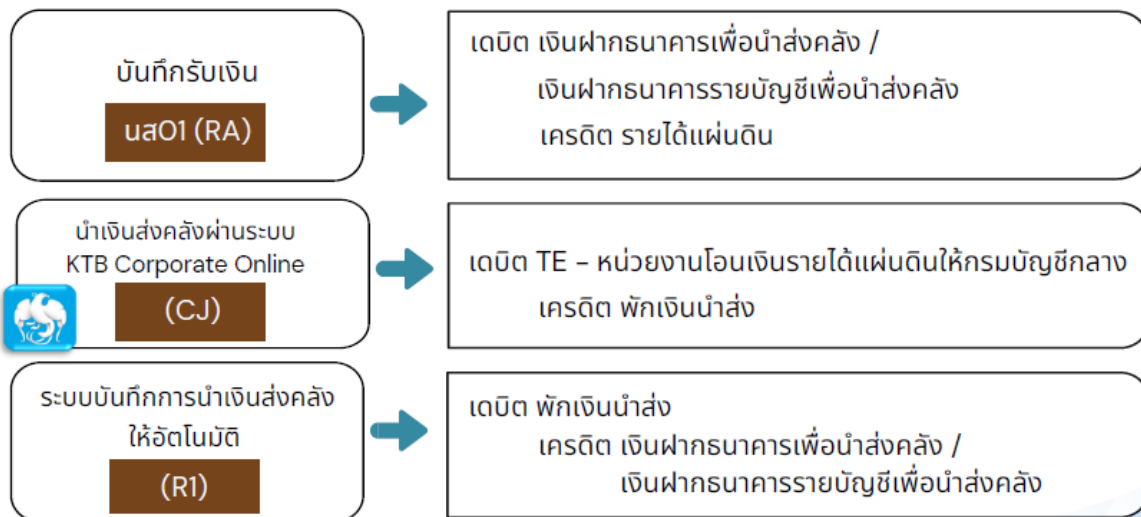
บันทึกรับเงิน

นส01 (RA)

เดบิต เงินฝากธนาคารเพื่อนำส่งคลัง /
เงินฝากธนาคารรายบัญชีเพื่อนำส่งคลัง
เครดิต รายได้แผ่นดิน

นำเงินส่งคลังผ่านระบบ KTB Corporate Online

(CJ)

เดบิต TE – หน่วยงานโอนเงินรายได้แผ่นดินให้กรมบัญชีกลาง
เครดิต พักเงินนำส่ง

ระบบบันทึกการนำเงินส่งคลังให้อัตโนมัติ

(R1)

เดบิต พักเงินนำส่ง
เครดิต เงินฝากธนาคารเพื่อนำส่งคลัง /
เงินฝากธนาคารรายบัญชีเพื่อนำส่งคลัง